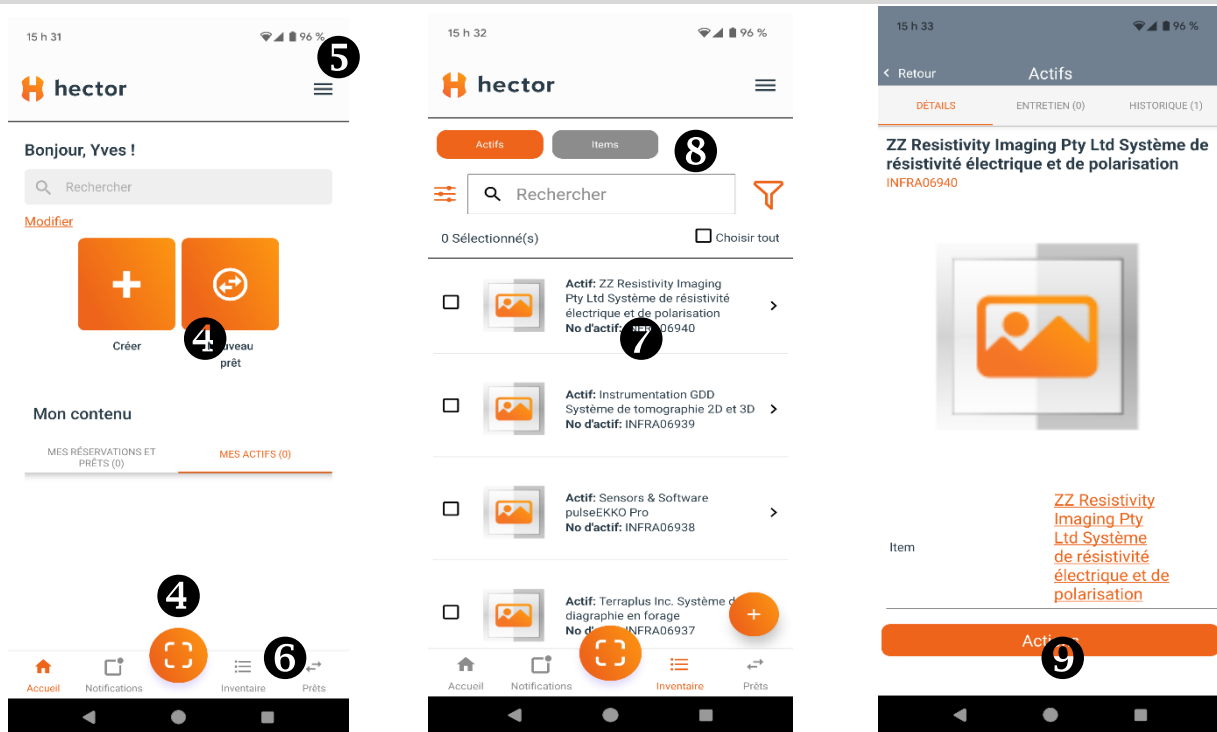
15 h 31 96 %

5

hector

Bonjour, Yves !

Rechercher

Modifier

Créer

4

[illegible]veau prêt

Mon contenu

MES RÉSERVATIONS ET PRÊTS (0)

MES ACTIFS (0)

4

6

Accueil Notifications Inventaire Prêts

15 h 32 96 %

hector

Actifs Items

8

Rechercher

0 Sélectionné(s)

Choisir tout

**Actif:** ZZ Resistivity Imaging Pty Ltd Système de résistivité électrique et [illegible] polarisation
**No d'actif:** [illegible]06940

7

**Actif:** Instrumentation GDD Système de tomographie 2D et 3D
**No d'actif:** INFRA06939

**Actif:** Sensors & Software pulseEKKO Pro
**No d'actif:** INFRA06938

**Actif:** Terraplus Inc. Système d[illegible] diagraphie en forage
**No d'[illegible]** INFRA06937

Accueil Notifications Inventaire Prêts

15 h 33 96 %

Retour Actifs

DÉTAILS ENTRETIEN (0) HISTORIQUE (1)

ZZ Resistivity Imaging Pty Ltd Système de résistivité électrique et de polarisation
INFRA06940

Item

ZZ Resistivity Imaging Pty Ltd Système de résistivité électrique et de polarisation

Acti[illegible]

9